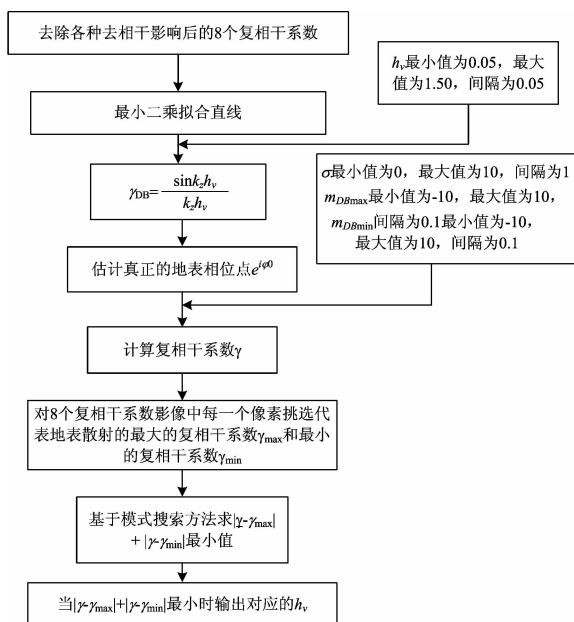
去除各种去相干影响后的8个复相干系数

$h_v$最小值为0.05，最大值为1.50，间隔为0.05

最小二乘拟合直线

$\gamma_{DB}=\frac{\sin k_z h_v}{k_z h_v}$

$\sigma$最小值为0，最大值为10，间隔为1
$m_{DB\max}$最小值为-10，最大值为10，
$m_{DB\min}$间隔为0.1最小值为-10，
最大值为10，间隔为0.1

估计真正的地表相位点$e^{i\varphi 0}$

计算复相干系数γ

对8个复相干系数影像中每一个像素挑选代表地表散射的最大的复相干系数$\gamma_{\max}$和最小的复相干系数$\gamma_{\min}$

基于模式搜索方法求$|\gamma-\gamma_{\max}|+|\gamma-\gamma_{\min}|$最小值

当$|\gamma-\gamma_{\max}|+|\gamma-\gamma_{\min}|$最小时输出对应的$h_v$